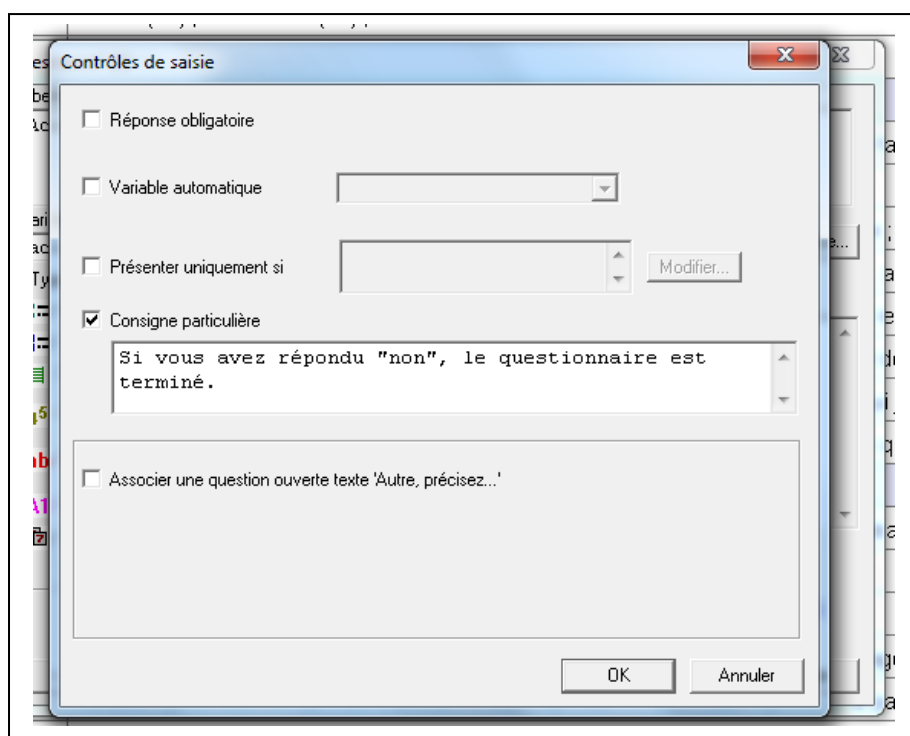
Contrôles de saisie

Réponse obligatoire

Variable automatique

Présenter uniquement si

Modifier...

Consigne particulière

Si vous avez répondu "non", le questionnaire est terminé.

Associer une question ouverte texte 'Autre, précisez...'

OK

Annuler